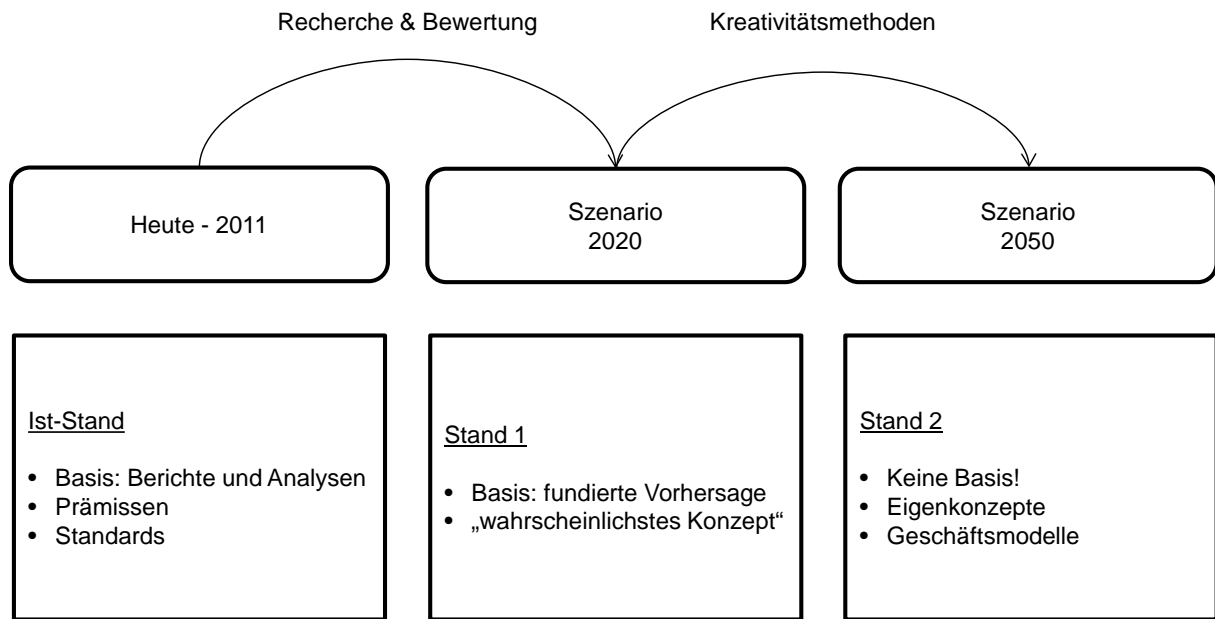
Recherche & Bewertung

Kreativitätsmethoden

Heute - 2011

Szenario 2020

Szenario 2050

Ist-Stand

- Basis: Berichte und Analysen
- Prämissen
- Standards

Stand 1

- Basis: fundierte Vorhersage
- „wahrscheinlichstes Konzept“

Stand 2

- Keine Basis!
- Eigenkonzepte
- Geschäftsmodelle